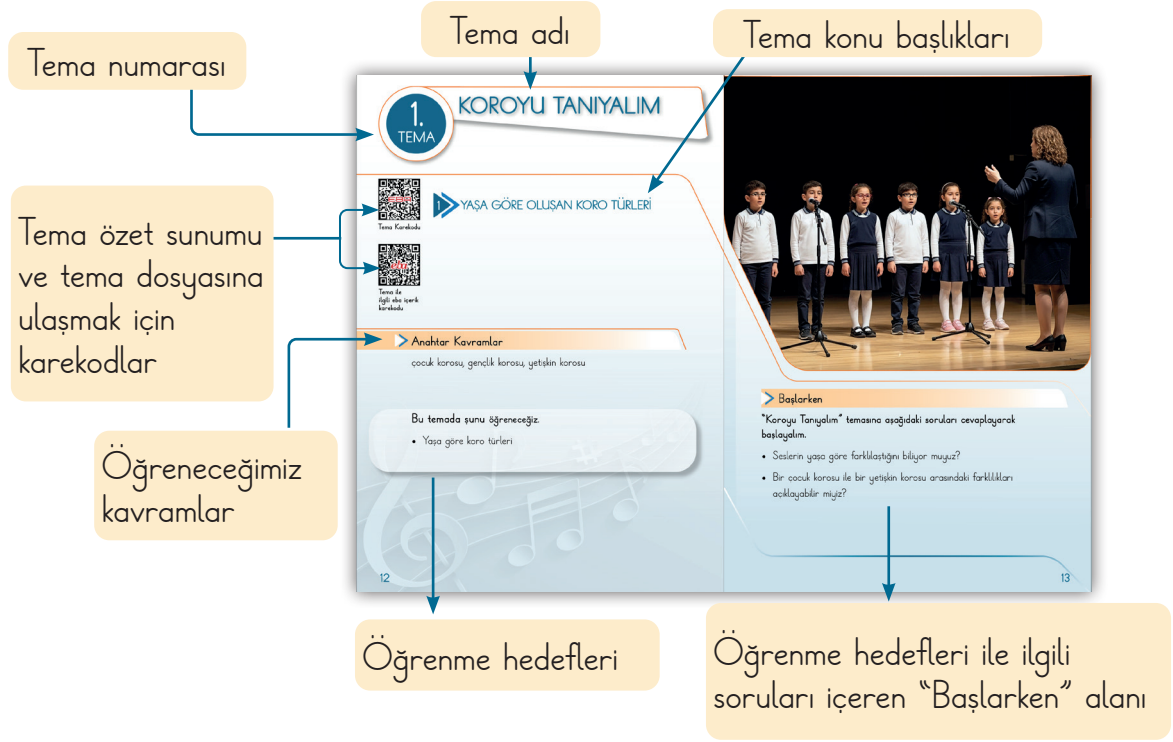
Tema adı

Tema konu başlıkları

Tema numarası

1. TEMA

KOROYU TANIYALIM

Tema özet sunumu ve tema dosyasına ulaşmak için karekodlar

Tema Karekodu

Tema ile ilgili eba içerik karekodu

1 YAŞA GÖRE OLUŞAN KORO TÜRLERİ

Anahtar Kavramlar

çocuk korosu, gençlik korosu, yetişkin korosu

Öğreneceğimiz kavramlar

Bu temada şunu öğreneceğiz.

• Yaşa göre koro türleri

12

Başlarken

"Koroyu Tanıyalım" temasına aşağıdaki soruları cevaplayarak başlayalım.

• Seslerin yaşa göre farklılaştığını biliyor muyuz?

• Bir çocuk korosu ile bir yetişkin korosu arasındaki farklılıkları açıklayabilir miyiz?

13

Öğrenme hedefleri

Öğrenme hedefleri ile ilgili soruları içeren "Başlarken" alanı